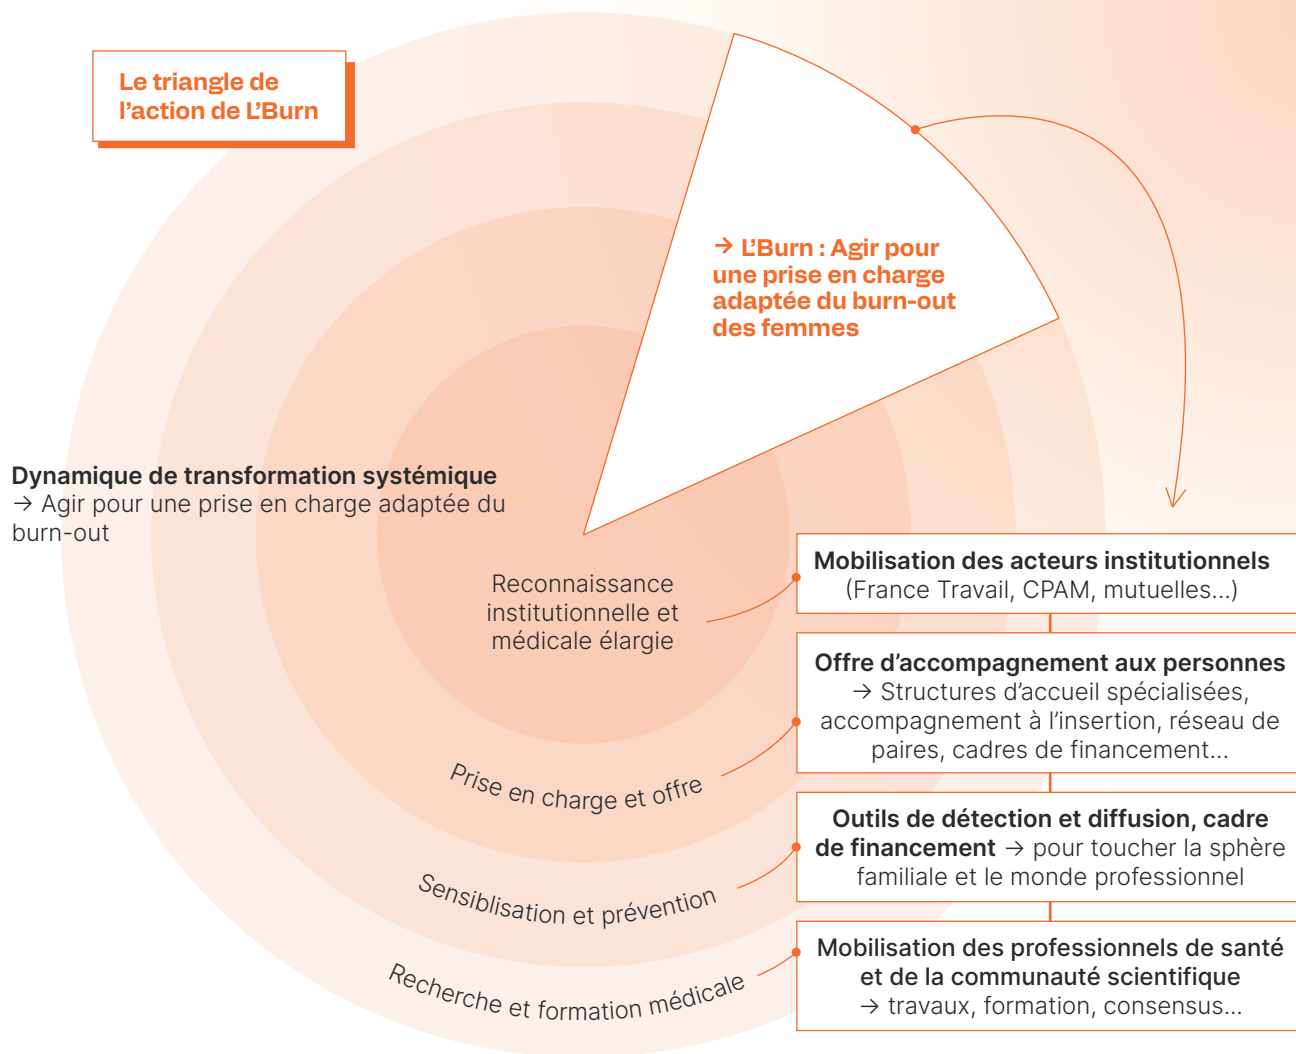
Le triangle de l’action de L’Burn

→ L’Burn : Agir pour une prise en charge adaptée du burn-out des femmes

Dynamique de transformation systémique
→ Agir pour une prise en charge adaptée du burn-out

Reconnaissance institutionnelle et médicale élargie

Prise en charge et offre

Sensibilisation et prévention

Recherche et formation médicale

Mobilisation des acteurs institutionnels (France Travail, CPAM, mutuelles...)

Offre d’accompagnement aux personnes → Structures d’accueil spécialisées, accompagnement à l’insertion, réseau de paires, cadres de financement...

Outils de détection et diffusion, cadre de financement → pour toucher la sphère familiale et le monde professionnel

Mobilisation des professionnels de santé et de la communauté scientifique → travaux, formation, consensus...